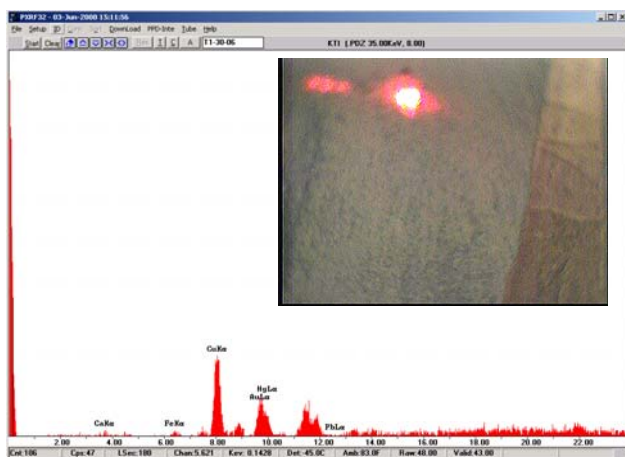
PIXRF32 - 03-Jun-2000 15:11:56

File Setup ID Download PPD-Inte Tube Help

Start Clear A T1-30-06

KTI (.PDZ 35.00KeV, 8.00)

CuKa

HgLa

AuLa

CaKa

FeKa

PbLa

2.00 4.00 6.00 8.00 10.00 12.00 14.00 16.00 18.00 20.00 22.00

Cnt:106 Cps:47 LSec:180 Chan:5.621 Kev: 0.1428 Det:-45.0C Amb:93.0F Raw:48.00 Valid:43.00